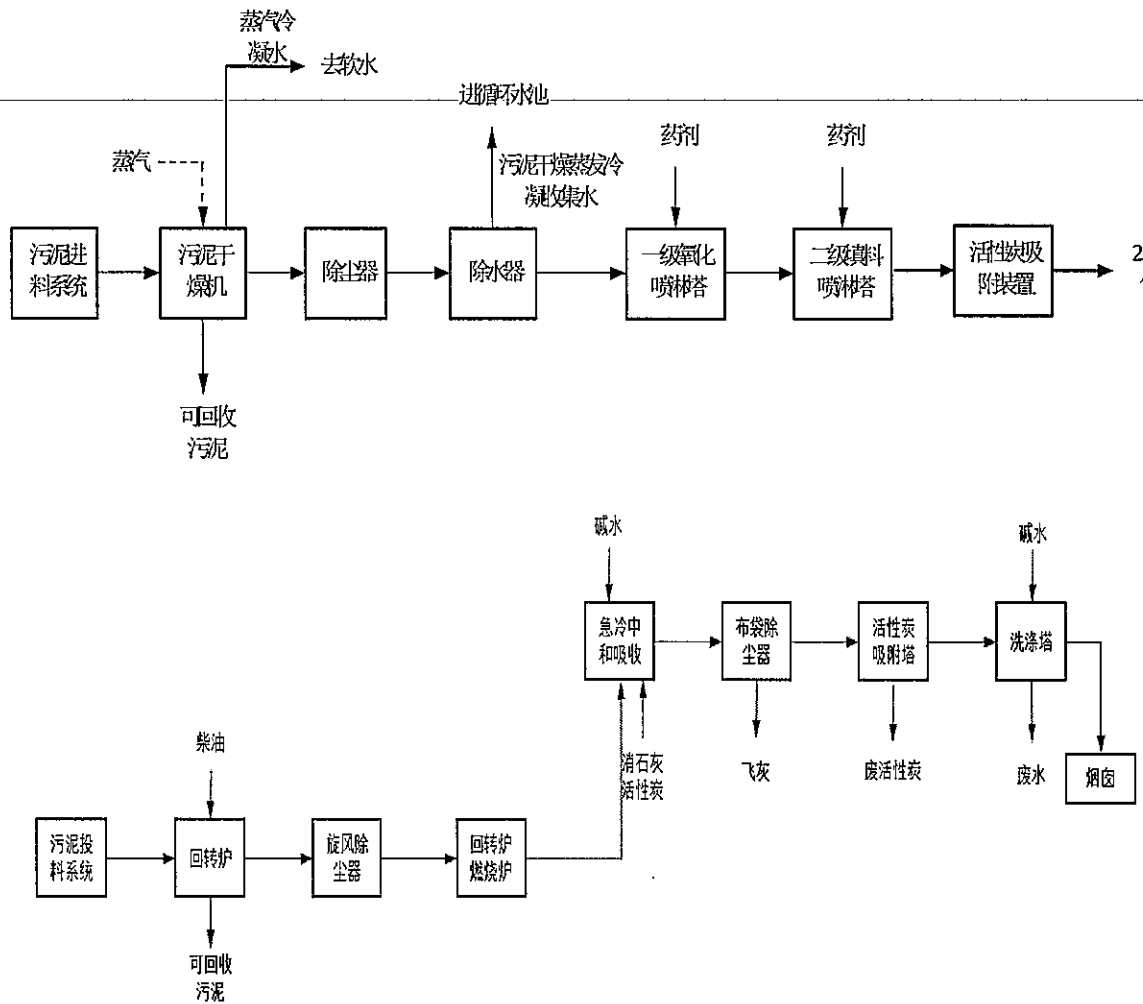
蒸汽冷凝水
去软水
进循环水池
蒸汽
污泥干燥蒸发冷凝收集水
药剂
药剂
污泥进料系统
污泥干燥机
除尘器
除水器
一级氧化喷淋塔
二级填料喷淋塔
活性炭吸附装置
2
可回收污泥

碱水
碱水
急冷中和吸收
布袋除尘器
活性炭吸附塔
洗涤塔
柴油
消石灰活性炭
飞灰
废活性炭
废水
烟囱
污泥投料系统
回转炉
旋风除尘器
回转炉燃烧炉
可回收污泥